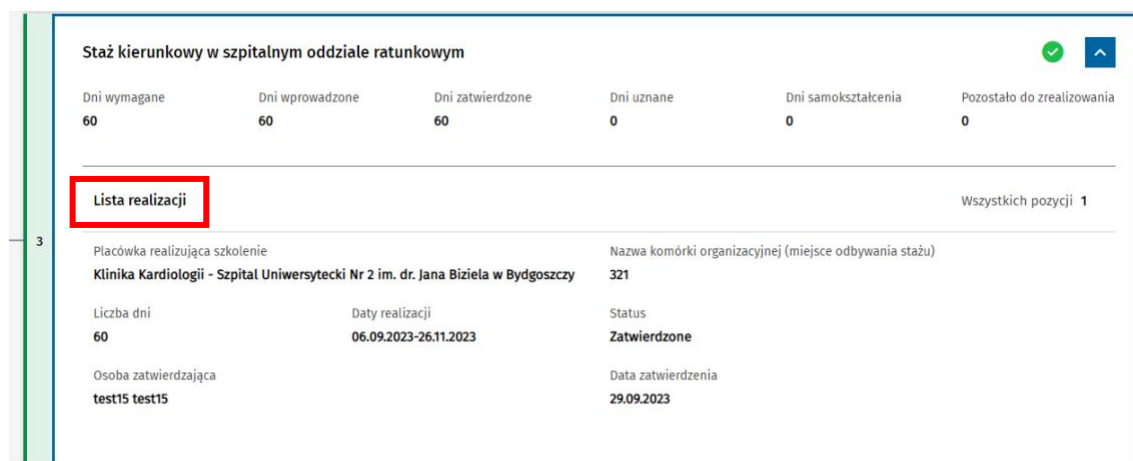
3

Staż kierunkowy w szpitalnym oddziale ratunkowym

| Dni wymagane | Dni wprowadzone | Dni zatwierdzone | Dni uznane | Dni samokształcenia | Pozostało do zrealizowania |
|---|---|---|---|---|---|
| 60 | 60 | 60 | 0 | 0 | 0 |

Lista realizacji

Wszystkich pozycji 1

Placówka realizująca szkolenie
Klinika Kardiologii - Szpital Uniwersytecki Nr 2 im. dr. Jana Biziela w Bydgoszczy

Nazwa komórki organizacyjnej (miejsce odbywania stażu)
321

Liczba dni
60

Daty realizacji
06.09.2023-26.11.2023

Status
Zatwierdzone

Osoba zatwierdzająca
test15 test15

Data zatwierdzenia
29.09.2023